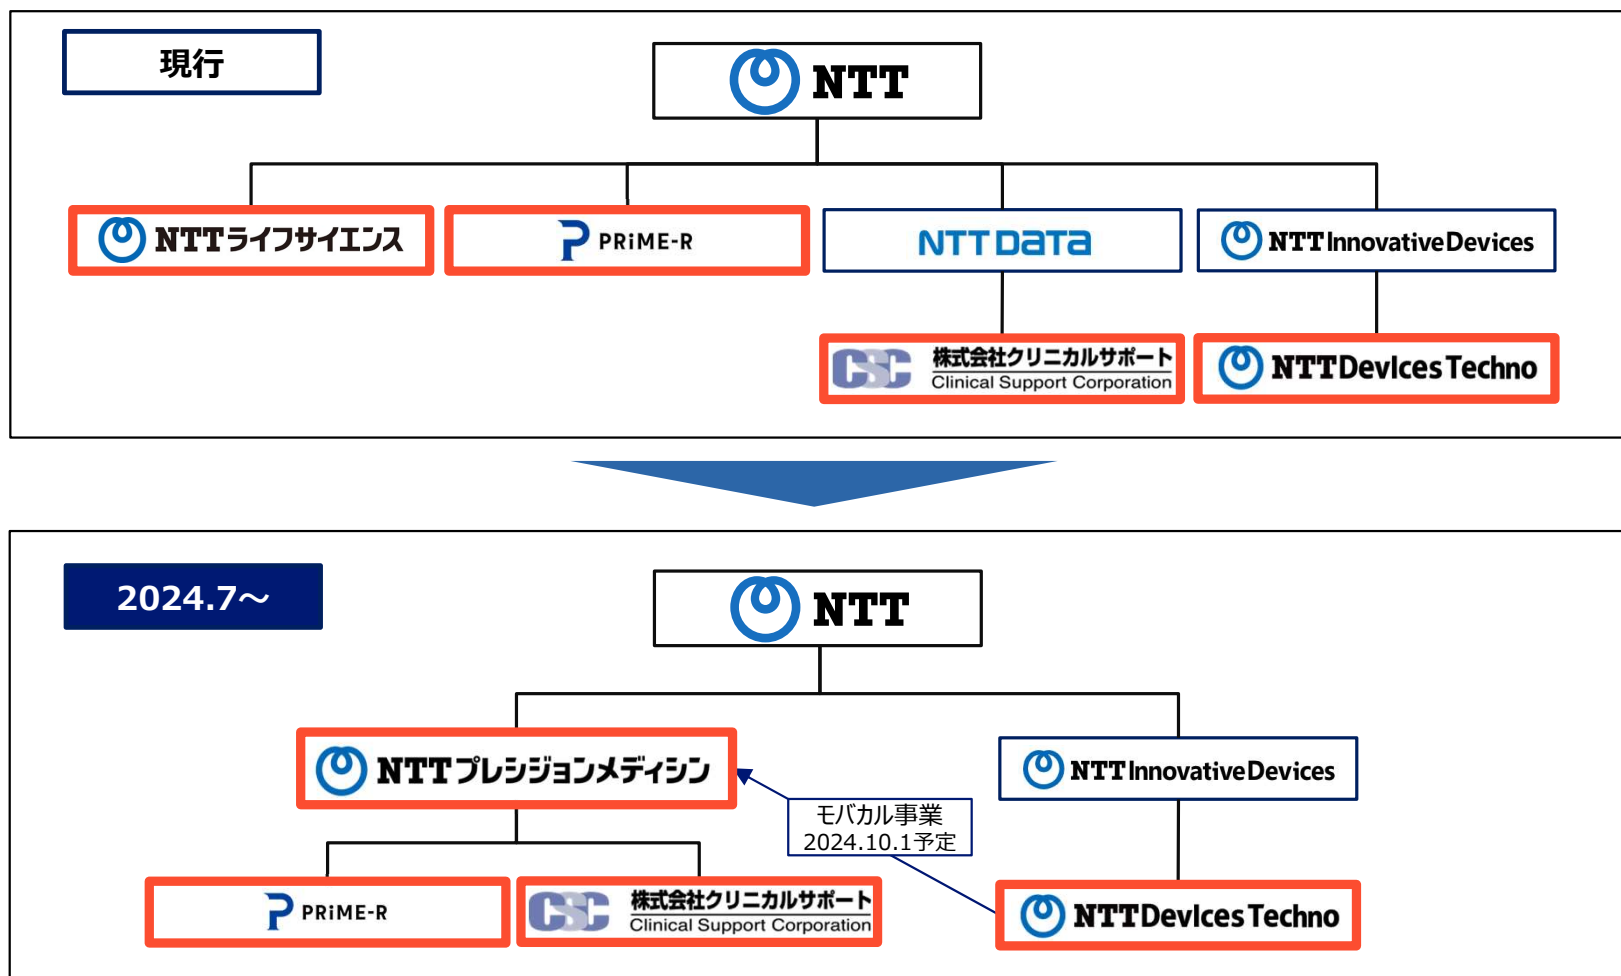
現行

NTT

NTTライフサイエンス

PRiME-R

NTT DATA

NTT Innovative Devices

CSC 株式会社クリニカルサポート Clinical Support Corporation

NTT Devices Techno

2024.7～

NTT

NTTプレシジョンメディシン

NTT Innovative Devices

モバカル事業
2024.10.1予定

PRiME-R

CSC 株式会社クリニカルサポート Clinical Support Corporation

NTT Devices Techno